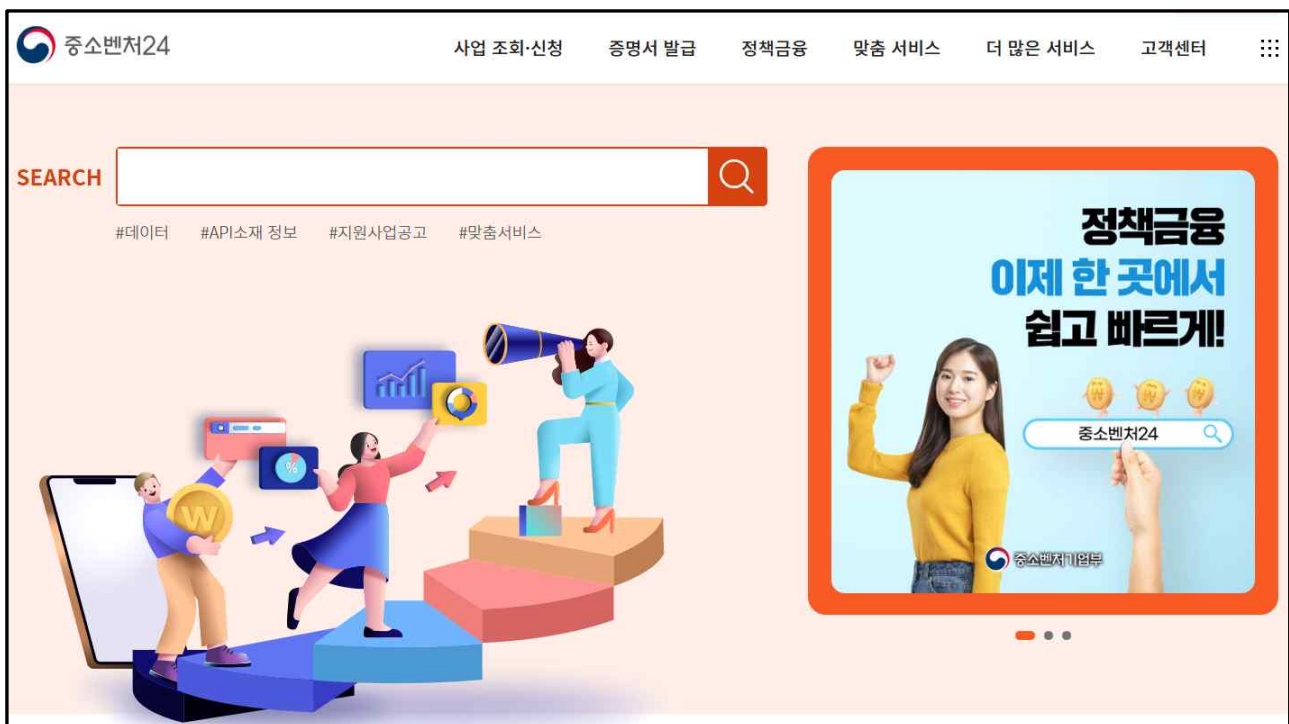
중소벤처24

사업 조회·신청 증명서 발급 정책금융 맞춤 서비스 더 많은 서비스 고객센터

SEARCH

#데이터 #API소재 정보 #지원사업공고 #맞춤서비스

정책금융
이제 한 곳에서
쉽고 빠르게!

중소벤처24

중소벤처기업부